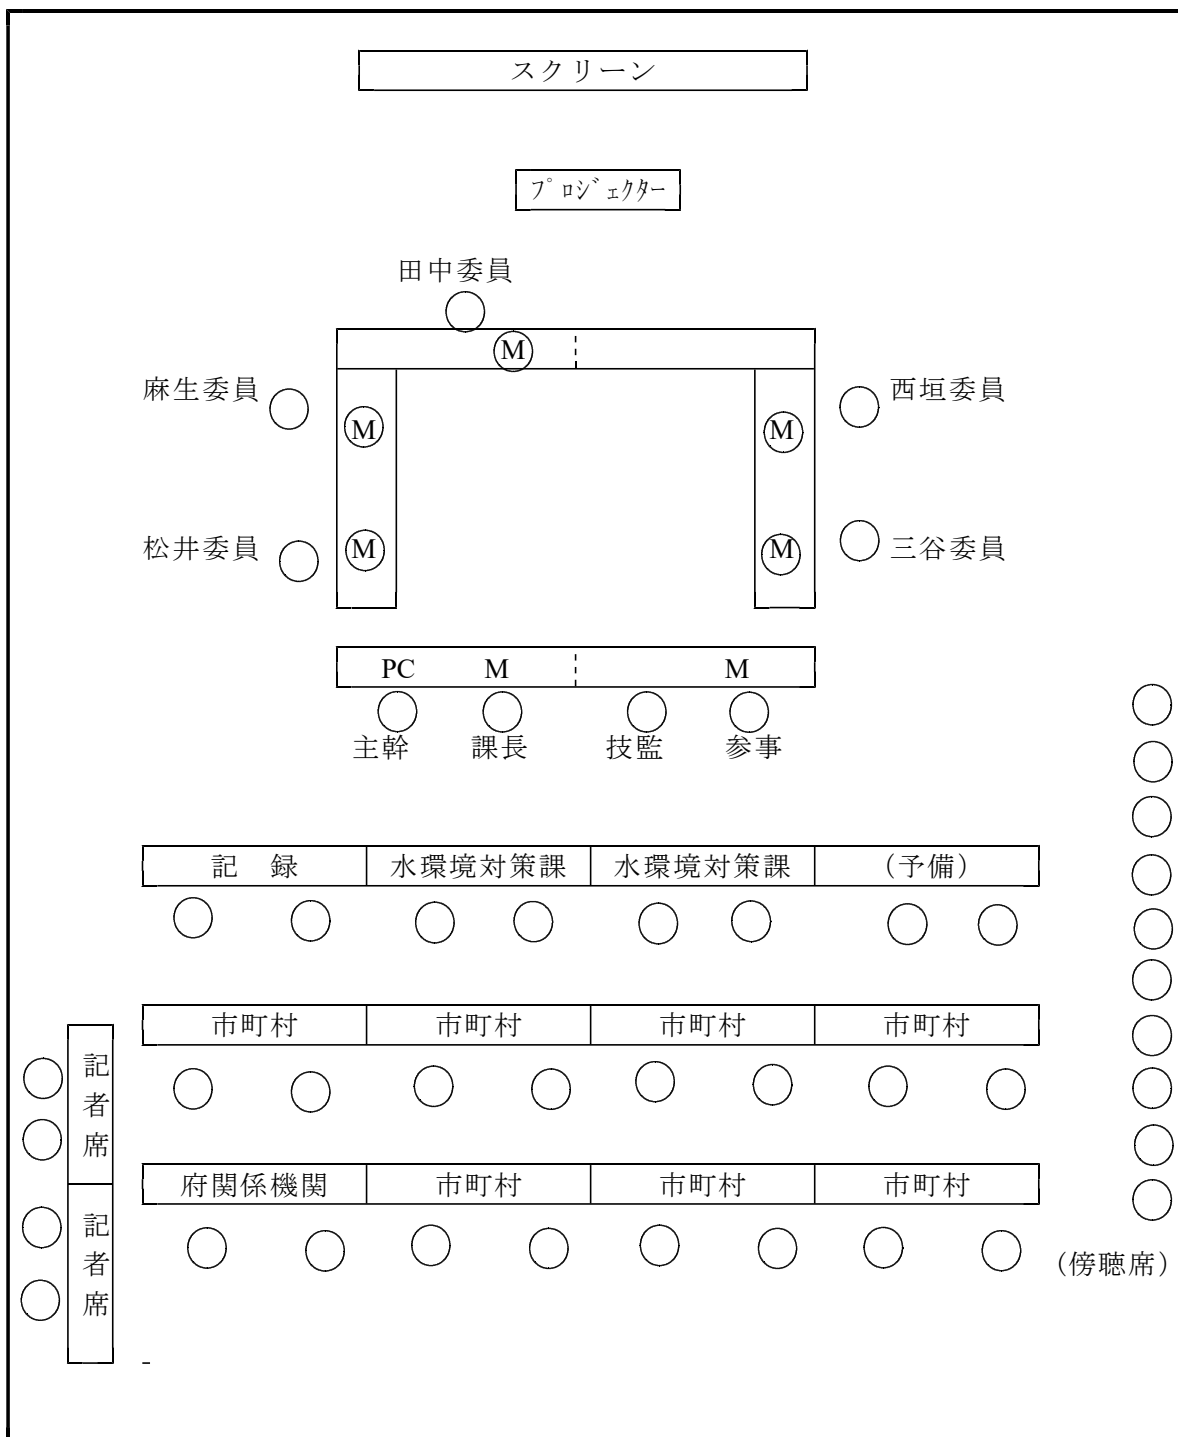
スクリーン

ﾌﾟﾛｼﾞｪｸﾀｰ

田中委員

M

麻生委員

M

M

西垣委員

松井委員

M

M

三谷委員

PC M M

主幹 課長 技監 参事

| 記　録 | 水環境対策課 | 水環境対策課 | (予備) |
|---|---|---|---|

| 市町村 | 市町村 | 市町村 | 市町村 |
|---|---|---|---|

| 府関係機関 | 市町村 | 市町村 | 市町村 |
|---|---|---|---|

記者席

記者席

(傍聴席)